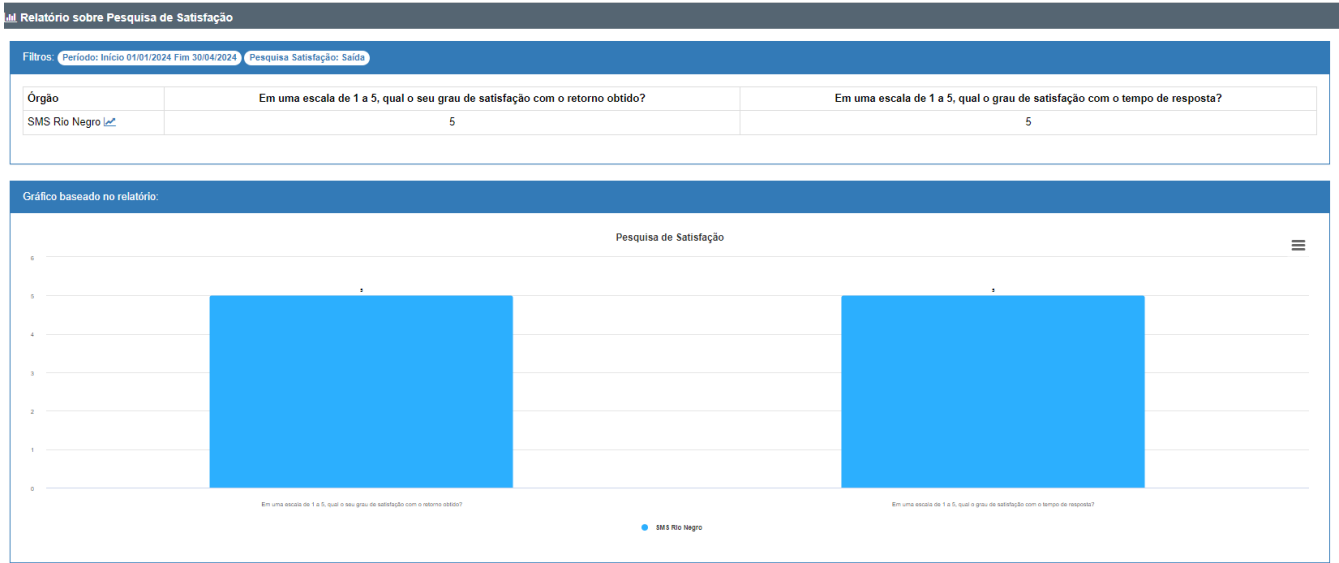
Relatório sobre Pesquisa de Satisfação

Filtros: Período: Início 01/01/2024 Fim 30/04/2024 Pesquisa Satisfação: Saída

| Órgão | Em uma escala de 1 a 5, qual o seu grau de satisfação com o retorno obtido? | Em uma escala de 1 a 5, qual o grau de satisfação com o tempo de resposta? |
|---|---|---|
| SMS Rio Negro | 5 | 5 |

Gráfico baseado no relatório:

Pesquisa de Satisfação

6
5
4
3
2
1
0

5
5

Em uma escala de 1 a 5, qual o seu grau de satisfação com o retorno obtido?
Em uma escala de 1 a 5, qual o grau de satisfação com o tempo de resposta?

SMS Rio Negro